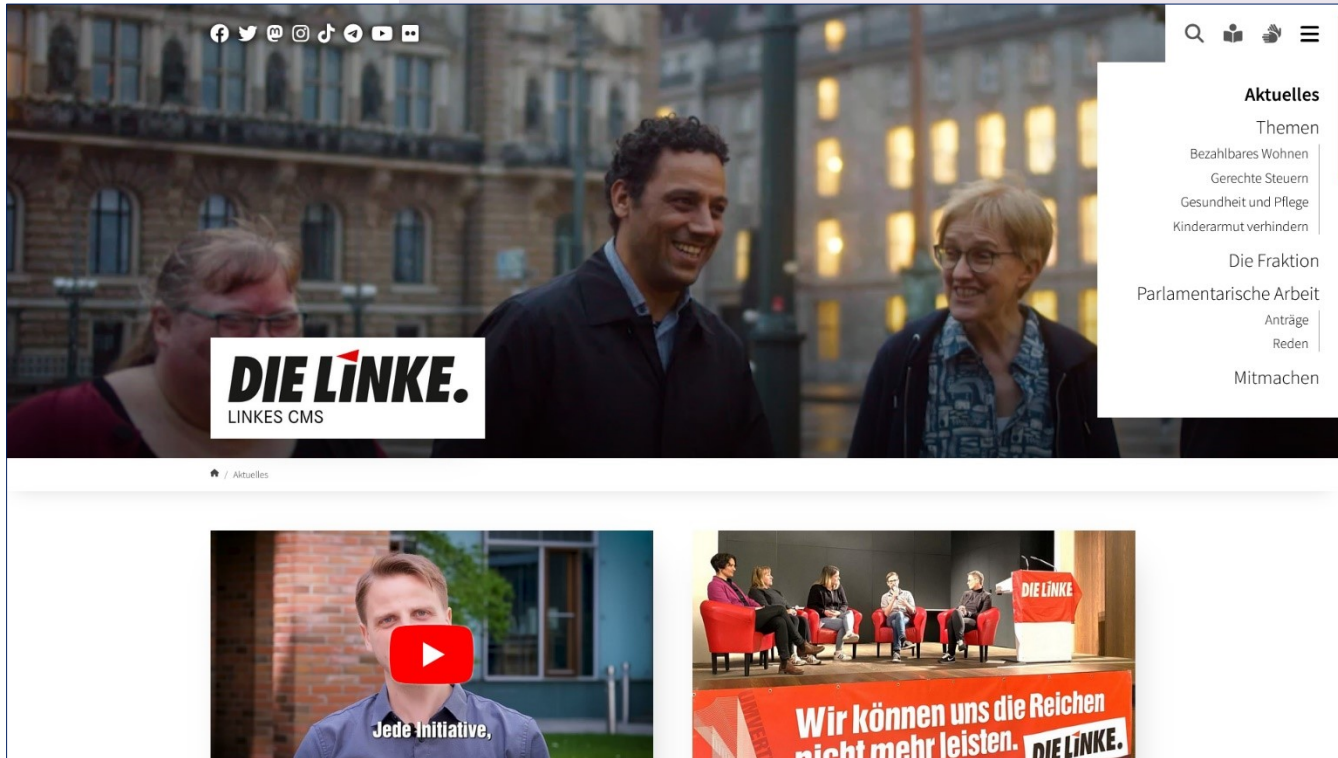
DIE LINKE.
LINKES CMS

Aktuelles
Themen
Bezahlbares Wohnen
Gerechte Steuern
Gesundheit und Pflege
Kinderarmut verhindern
Die Fraktion
Parlamentarische Arbeit
Anträge
Reden
Mitmachen

/ Aktuelles

Jede Initiative,

DIE LINKE
Wir können uns die Reichen nicht mehr leisten. DIE LINKE.